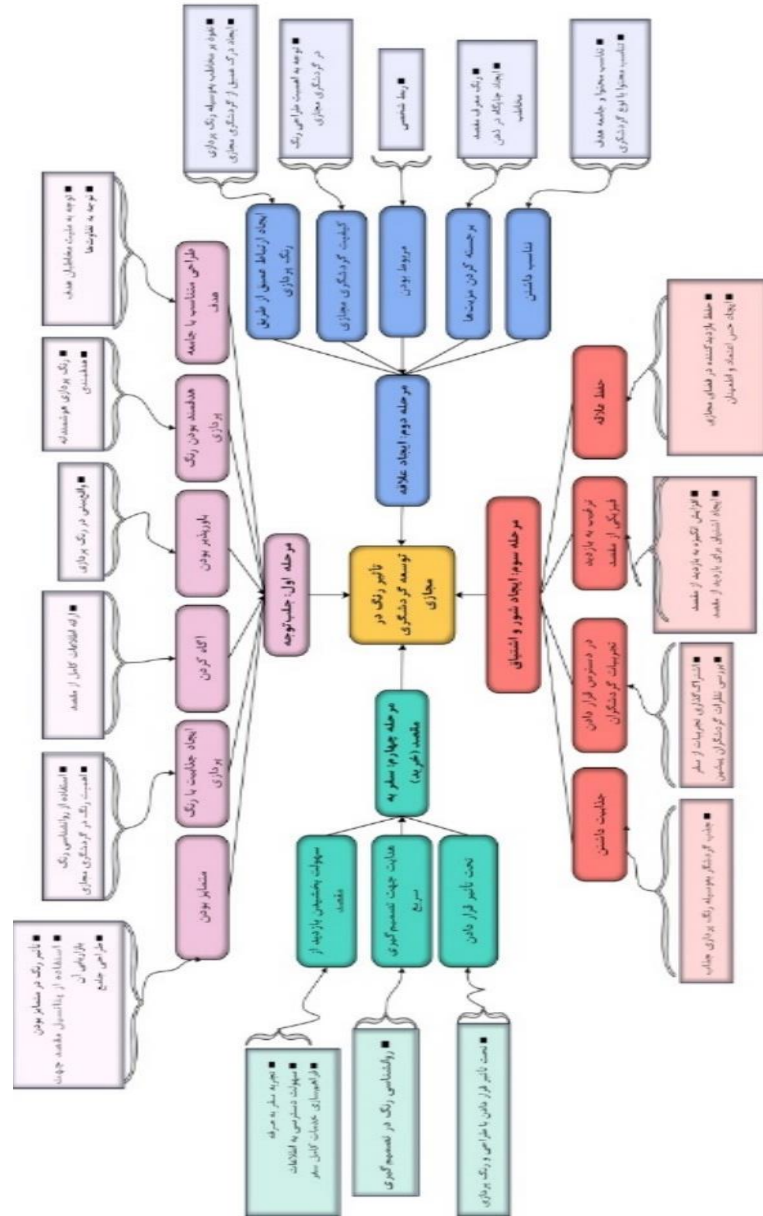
تأثیر رنگ در توسعه گردشگری مجازی

مرحله اول: جلب توجه

متمایز بودن

■ تأثیر رنگ در متمایز بودن
■ استفاده از پتانسیل مقصد جهت بازاریابی آن
■ طراحی جامع

ایجاد جذابیت با رنگ پردازی

■ استفاده از روانشناسی رنگ
■ اهمیت رنگ در گردشگری مجازی

اکاد کردن

■ ارائه اطلاعات کامل از مقصد

باورپذیر بودن

■ واقعیسنی در رنگ پردازی

هدفمند بودن رنگ پردازی

■ رنگ پردازی هوشمندانه
■ هدفمندی

طراحی متناسب با جامعه هدف

■ توجه به ملیت مخاطبان هدف
■ توجه به تفاوت‌ها

مرحله دوم: ایجاد علاقه

ایجاد ارتباط حسی از طریق رنگ پردازی

■ نفوذ بر مخاطب بوسیله رنگ پردازی
■ ایجاد درک حسی از گردشگری مجازی

کیفیت گردشگری مجازی

■ توجه به اهمیت طراحی رنگ در گردشگری مجازی

مربوط بودن

■ ربط شخصی

برجسته کردن مزیت‌ها

■ رنگ معرف مقصد
■ ایجاد جایگاه در ذهن مخاطب

تناسب داشتن

■ تناسب محتوا و جامعه هدف
■ تناسب محتوا با نوع گردشگری

مرحله سوم: ایجاد شور و اشتیاق

حفظ علاقه

■ حفظ بازدیدکننده در فضای مجازی
■ ایجاد حس اعتماد و اطمینان

ترغیب به بازدید فیزیکی از مقصد

■ افزایش انگیزه به بازدید از مقصد
■ ایجاد اشتیاق برای بازدید از مقصد

در دسترس قرار دادن تجربیات گردشگران

■ اشتراک گذاری تجربیات از سفر
■ دسترسی نظرات گردشگران پیشین

جذابیت داشتن

■ جذب گردشگر بوسیله رنگ پردازی جذاب

مرحله چهارم: سفر به مقصد (خرید)

سهولت بخشیدن بازدید از مقصد

■ تجربه سفر به مرحله
■ سهولت دسترسی به اطلاعات
■ راهنمایی خدمات کامل سفر

هدایت جهت تصمیم گیری سریع

■ روانشناسی رنگ در تصمیم گیری

تحت تأثیر قرار دادن

■ تحت تأثیر قرار دادن با طراحی رنگ پردازی